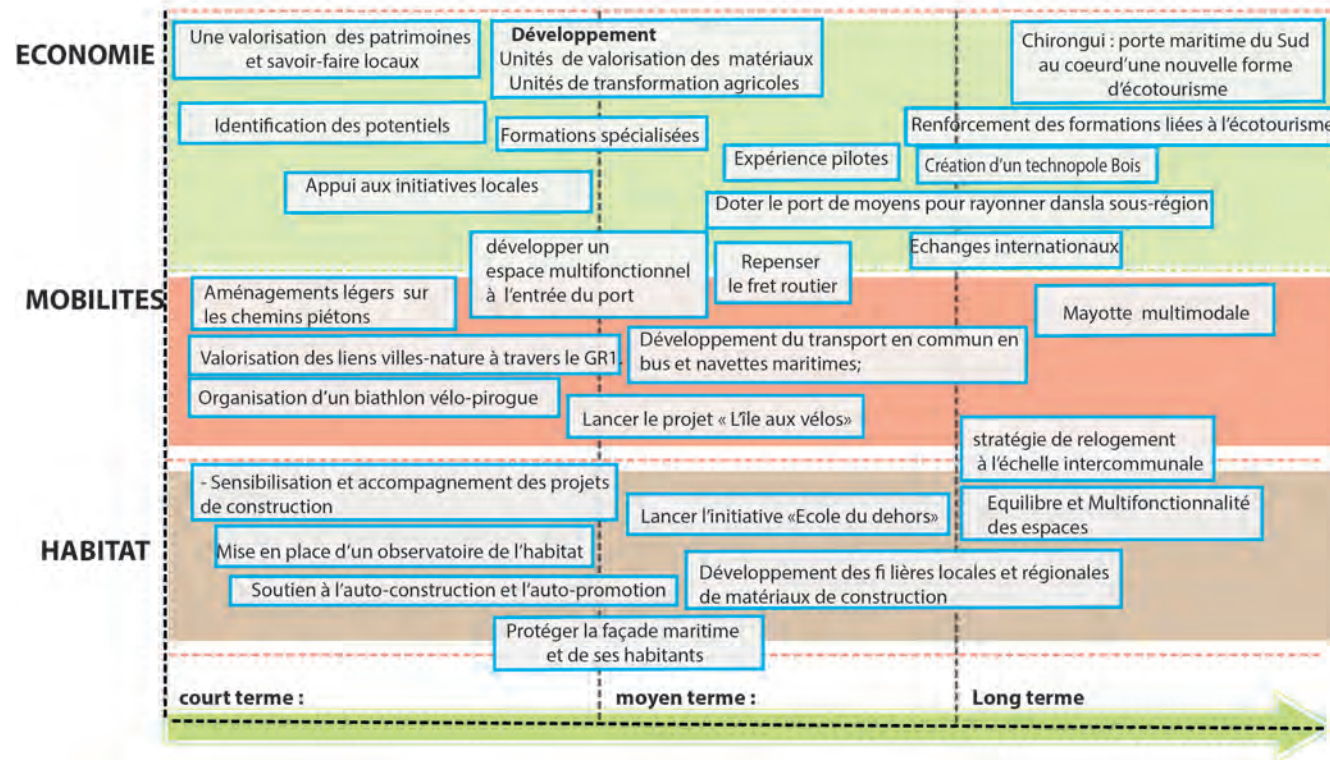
ECONOMIE

Une valorisation des patrimoines et savoir-faire locaux

Développement
Unités de valorisation des matériaux
Unités de transformation agricoles

Chirongui : porte maritime du Sud au coeurd'une nouvelle forme d'écotourisme

Identification des potentiels

Formations spécialisées

Renforcement des formations liées à l'écotourisme

Expérience pilotes

Création d'un technopole Bois

Appui aux initiatives locales

Doter le port de moyens pour rayonner dansla sous-région

développer un espace multifonctionnel à l'entrée du port

Repenser le fret routier

Echanges internationaux

MOBILITES

Aménagements légers sur les chemins piétons

Mayotte multimodale

Développement du transport en commun en bus et navettes maritimes;

Valorisation des liens villes-nature à travers le GR1

Organisation d'un biathlon vélo-pirogue

Lancer le projet « L'île aux vélos»

stratégie de relogement à l'échelle intercommunale

- Sensibilisation et accompagnement des projets de construction

Lancer l'initiative «Ecole du dehors»

Equilibre et Multifonctionnalité des espaces

HABITAT

Mise en place d'un observatoire de l'habitat

Développement des fi lières locales et régionales de matériaux de construction

Soutien à l'auto-construction et l'auto-promotion

Protéger la façade maritime et de ses habitants

court terme :

moyen terme :

Long terme